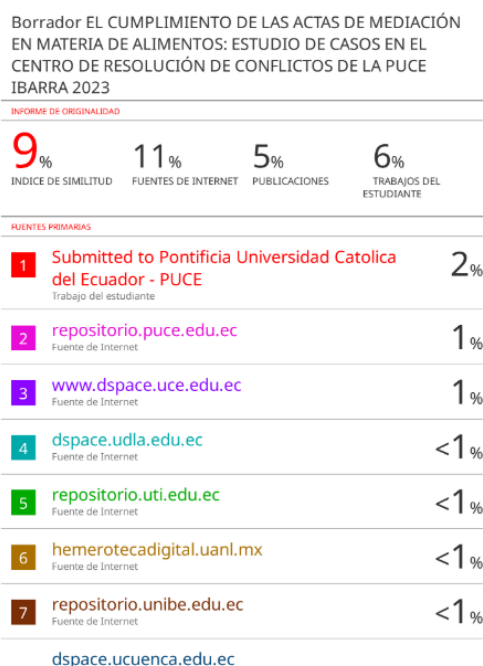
Borrador EL CUMPLIMIENTO DE LAS ACTAS DE MEDIACIÓN EN MATERIA DE ALIMENTOS: ESTUDIO DE CASOS EN EL CENTRO DE RESOLUCIÓN DE CONFLICTOS DE LA PUCE IBARRA 2023

INFORME DE ORIGINALIDAD

9% INDICE DE SIMILITUD

11% FUENTES DE INTERNET

5% PUBLICACIONES

6% TRABAJOS DEL ESTUDIANTE

FUENTES PRIMARIAS

| | | |
|---|---|---|
| 1 | Submitted to Pontificia Universidad Catolica del Ecuador - PUCE<br>Trabajo del estudiante | 2% |
| 2 | repositorio.puce.edu.ec<br>Fuente de Internet | 1% |
| 3 | www.dspace.uce.edu.ec<br>Fuente de Internet | 1% |
| 4 | dspace.udla.edu.ec<br>Fuente de Internet | <1% |
| 5 | repositorio.uti.edu.ec<br>Fuente de Internet | <1% |
| 6 | hemerotecadigital.uanl.mx<br>Fuente de Internet | <1% |
| 7 | repositorio.unibe.edu.ec<br>Fuente de Internet | <1% |

dspace.ucuenca.edu.ec